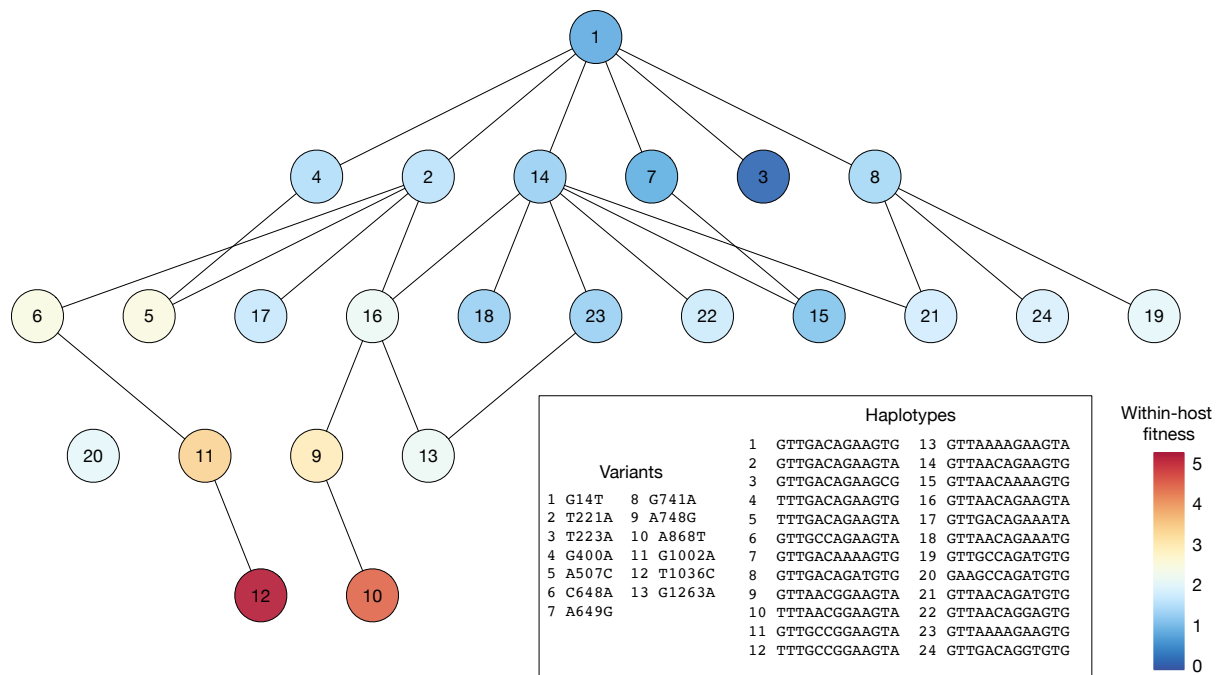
1

4 2 14 7 3 8

6 5 17 16 18 23 22 15 21 24 19

20 11 9 13

12 10

Variants

1 G14T 8 G741A
2 T221A 9 A748G
3 T223A 10 A868T
4 G400A 11 G1002A
5 A507C 12 T1036C
6 C648A 13 G1263A
7 A649G

Haplotypes

1 GTTGACAGAAGTG 13 GTTAAAAGAAGTA
2 GTTGACAGAAGTA 14 GTTAACAGAAGTG
3 GTTGACAGAAGCG 15 GTTAACAAAAGTG
4 TTTGACAGAAGTG 16 GTTAACAGAAGTA
5 TTTGACAGAAGTA 17 GTTGACAGAAATA
6 GTTGCCAGAAGTA 18 GTTAACAGAAATG
7 GTTGACAAAAGTG 19 GTTGCCAGATGTG
8 GTTGACAGATGTG 20 GAAGCCAGATGTG
9 GTTAACGGAAGTA 21 GTTAACAGATGTG
10 TTTAACGGAAGTA 22 GTTAACAGGAGTG
11 GTTGCCGGAAGTA 23 GTTAAAAGAAGTG
12 TTTGCCGGAAGTA 24 GTTGACAGGTGTG

Within-host fitness

5
4
3
2
1
0